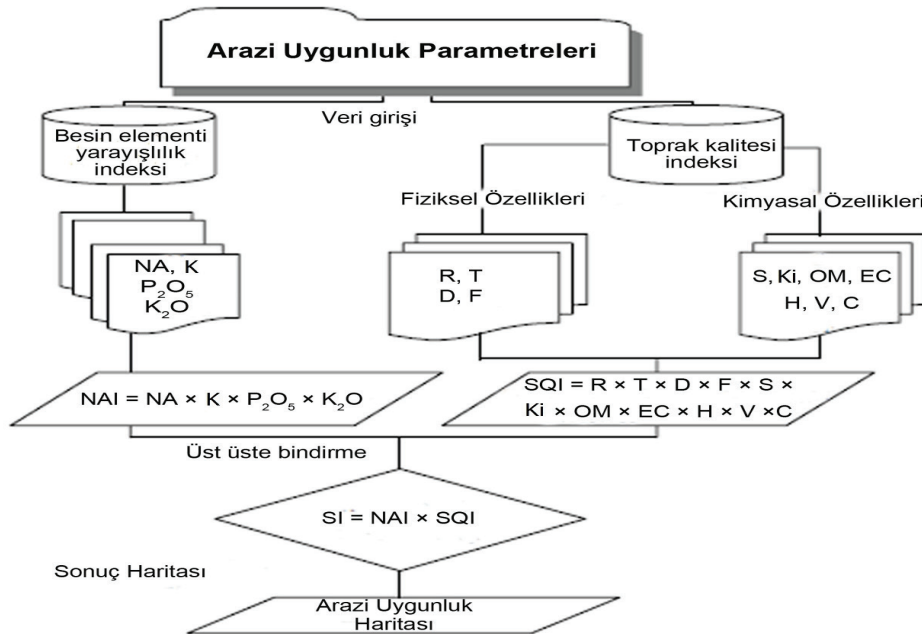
Arazi Uygunluk Parametreleri

Veri girişi

Besin elementi yarayışlılık indeksi

Toprak kalitesi indeksi

Fiziksel Özellikleri

Kimyasal Özellikleri

NA, K $P_2O_5$ $K_2O$

R, T D, F

S, Ki, OM, EC H, V, C

NAI = NA × K × $P_2O_5$ × $K_2O$

SQI = R × T × D × F × S × Ki × OM × EC × H × V ×C

Üst üste bindirme

SI = NAI × SQI

Sonuç Haritası

Arazi Uygunluk Haritası